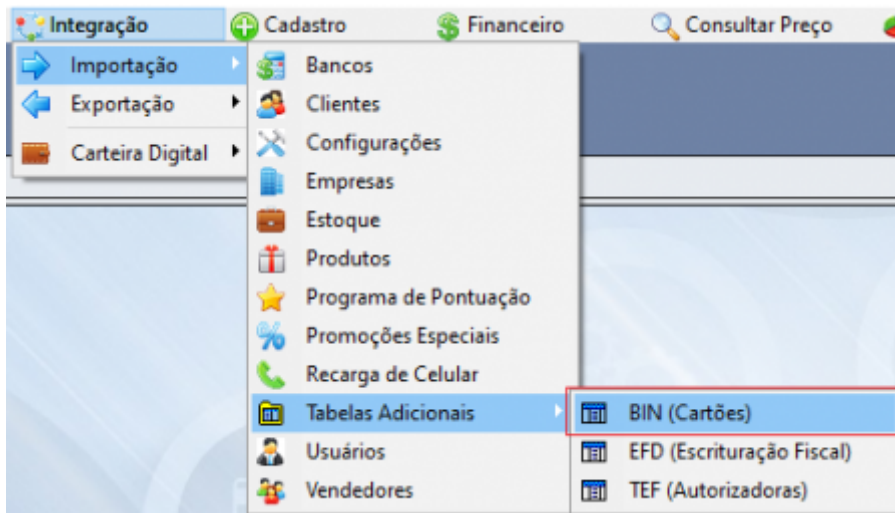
Integração Cadastro Financeiro Consultar Preço

Importação
Exportação
Carteira Digital

Bancos
Clientes
Configurações
Empresas
Estoque
Produtos
Programa de Pontuação
Promoções Especiais
Recarga de Celular
Tabelas Adicionais
Usuários
Vendedores

BIN (Cartões)
EFD (Escrituração Fiscal)
TEF (Autorizadoras)